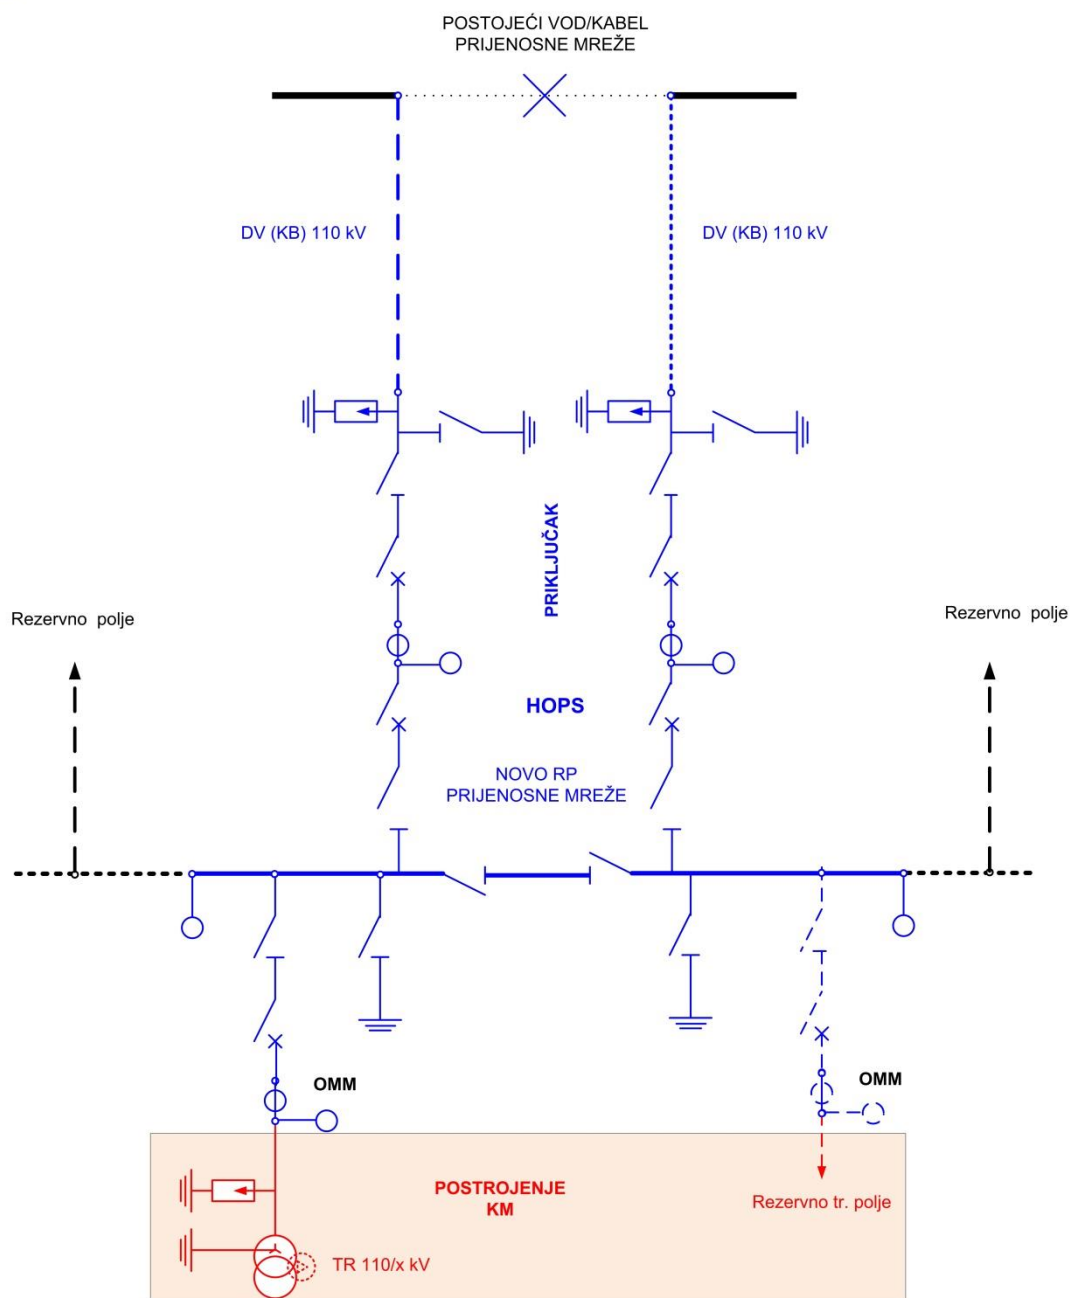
POSTOJEĆI VOD/KABEL
PRIJENOSNE MREŽE

DV (KB) 110 kV

DV (KB) 110 kV

PRIKLJUČAK

Rezervno polje

Rezervno polje

HOPS

NOVO RP
PRIJENOSNE MREŽE

OMM

OMM

POSTROJENJE
KM

Rezervno tr. polje

TR 110/x kV